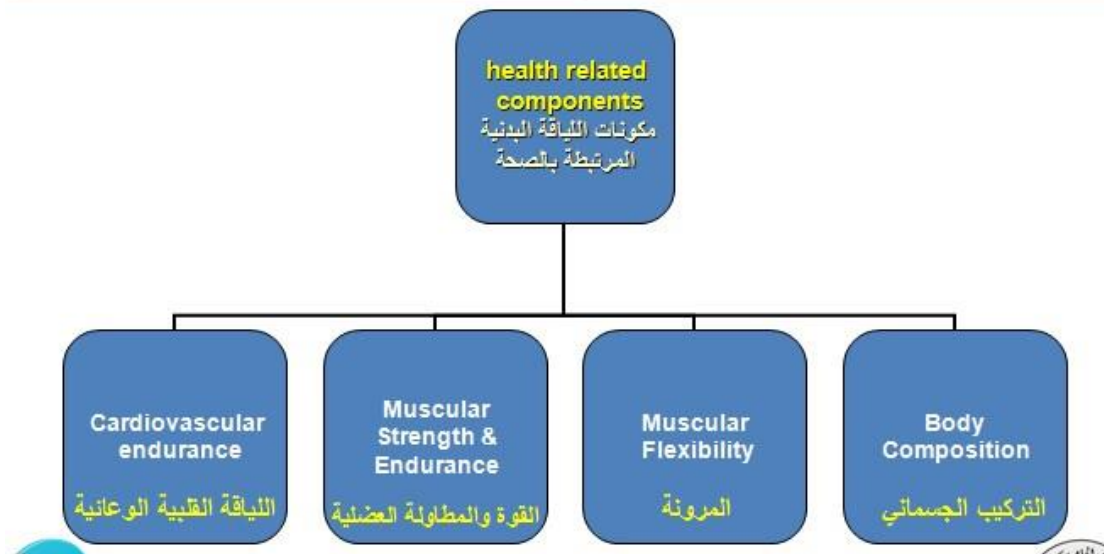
health related components
مكونات اللياقة البدنية المرتبطة بالصحة

Cardiovascular endurance
اللياقة القلبية الوعائية

Muscular Strength & Endurance
القوة والمطاولة العضلية

Muscular Flexibility
المرونة

Body Composition
التركيب الجسماني